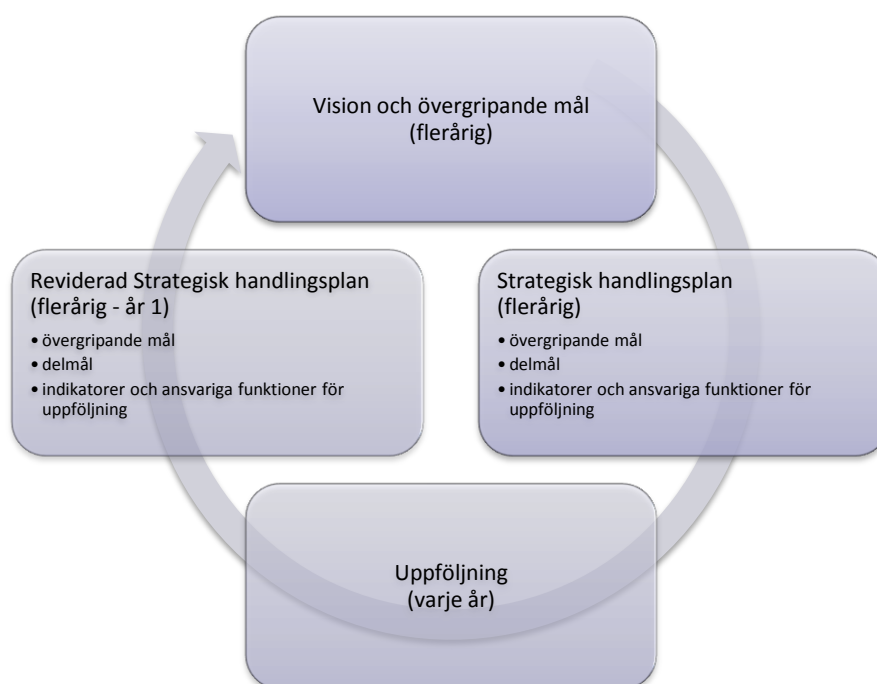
Vision och övergripande mål (flerårig)

Strategisk handlingsplan (flerårig)
• övergripande mål
• delmål
• indikatorer och ansvariga funktioner för uppföljning

Uppföljning (varje år)

Reviderad Strategisk handlingsplan (flerårig - år 1)
• övergripande mål
• delmål
• indikatorer och ansvariga funktioner för uppföljning